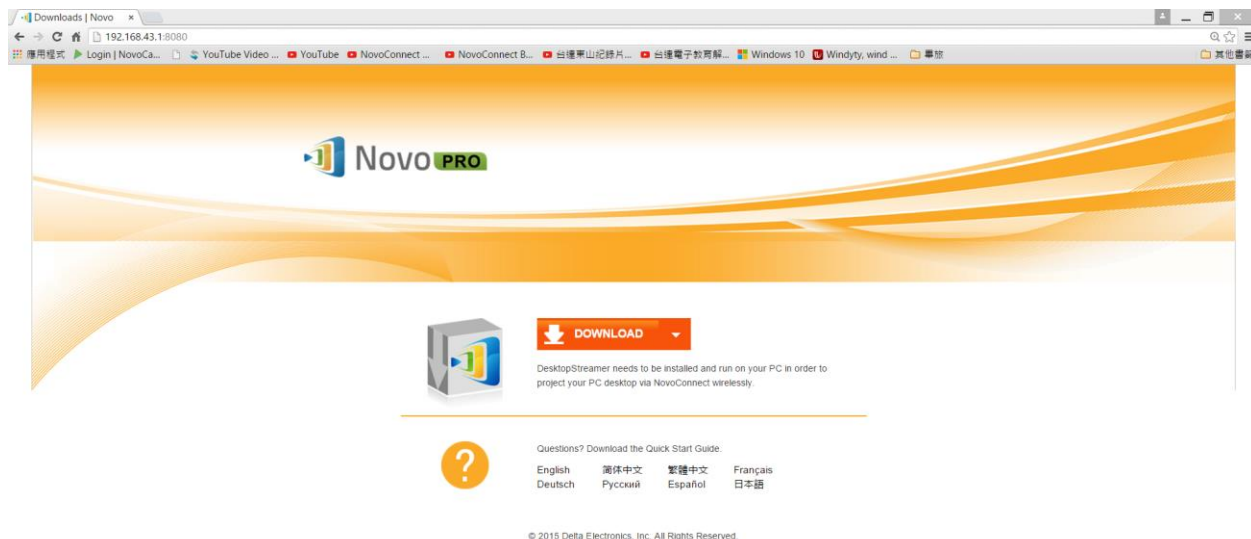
Downloads | Novo ×

192.168.43.1:8080

應用程式 Login | NovoCa... YouTube Video ... YouTube NovoConnect ... NovoConnect B... 台達東山紀錄片... 台達電子教育解... Windows 10 Windyty, wind ... 畢旅 其他書籤

Novo PRO

DOWNLOAD

DesktopStreamer needs to be installed and run on your PC in order to project your PC desktop via NovoConnect wirelessly.

?

Questions? Download the Quick Start Guide.

| English | 简体中文 | 繁體中文 | Français |
|---|---|---|---|
| Deutsch | Русский | Español | 日本語 |

© 2015 Delta Electronics, Inc. All Rights Reserved.